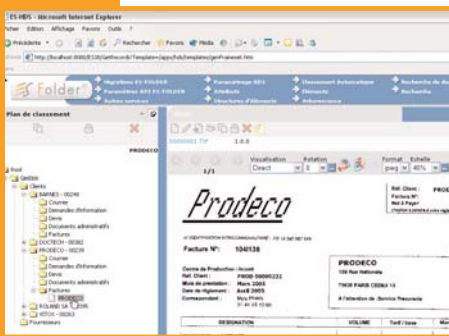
ES-HDS - Microsoft Internet Explorer

Fichier Edition Affichage Favoris Outils ?

Précédente Rechercher Favoris Média

http://localhost:8080/ES30/GetRecord/Template+/apps/folder/templates/genFrameset.htm

Folder

Migrations ES FOLDER
Paramétrage API ES FOLDER
Autres services

Paramétrage DES
Attributs
Structures d'Éléments

Classement Automatique
Éléments
Avancement

Recherche de docs
Recherche

Plan de classement

PRODECO

Root
Gestion
Clients
BARNES - 00249
Courrier
Demandes d'information
Devis
Documents administratifs
Factures
DOCTECH - 00382
PRODECO - 00239
Courrier
Demandes d'information
Devis
Documents administratifs
Factures
00000
ROLAND SA - 00086
VITOX - 00263
Fournisseurs

00000001.TIF 1.0.0

1/1

Visualisation
Direct

Rotation
0

Format
gauq

Echelle
40%

Prodeco

Facture N°: 104138

Centre de Production : Accueil
Date d'émission : PROD 00000222
Mode de prestation : Mars 2005
Date de règlement : Avril 2005
Correspondant : Mme Prades

PRODECO
159 Rue Nationale

75035 PARIS CEDEX 13

A l'attention de :Service Trésorerie

DESIGNATION
VOLUME
Tarif / base
Mon